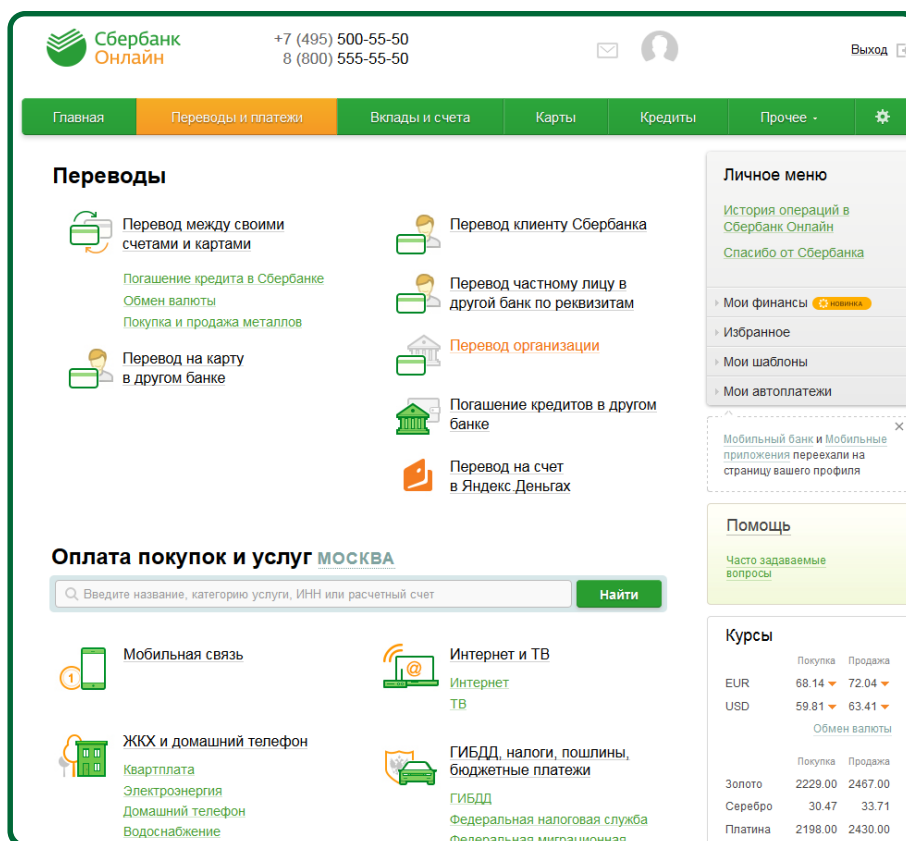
Сбербанк
Онлайн

+7 (495) 500-55-50
8 (800) 555-55-50

Выход

Главная | Переводы и платежи | Вклады и счета | Карты | Кредиты | Прочее

Переводы

Перевод между своими счетами и картами

Погашение кредита в Сбербанке
Обмен валюты
Покупка и продажа металлов

Перевод на карту в другом банке

Перевод клиенту Сбербанка

Перевод частному лицу в другой банк по реквизитам

Перевод организации

Погашение кредитов в другом банке

Перевод на счет в Яндекс Деньгах

Оплата покупок и услуг МОСКВА

Введите название, категорию услуги, ИНН или расчетный счет
Найти

Мобильная связь

Интернет и ТВ
Интернет
ТВ

ЖКХ и домашний телефон
Квартплата
Электроэнергия
Домашний телефон
Водоснабжение

ГИБДД, налоги, пошлины, бюджетные платежи
ГИБДД
Федеральная налоговая служба
Федеральная миграционная

Личное меню

История операций в Сбербанк Онлайн
Спасибо от Сбербанка

Мои финансы новинка
Избранное
Мои шаблоны
Мои автоплатежи

Мобильный банк и Мобильные приложения переехали на страницу вашего профиля

Помощь
Часто задаваемые вопросы

Курсы

| | Покупка | Продажа |
|---|---|---|
| EUR | 68.14 | 72.04 |
| USD | 59.81 | 63.41 |

Обмен валюты

| | Покупка | Продажа |
|---|---|---|
| Золото | 2229.00 | 2467.00 |
| Серебро | 30.47 | 33.71 |
| Платина | 2198.00 | 2430.00 |